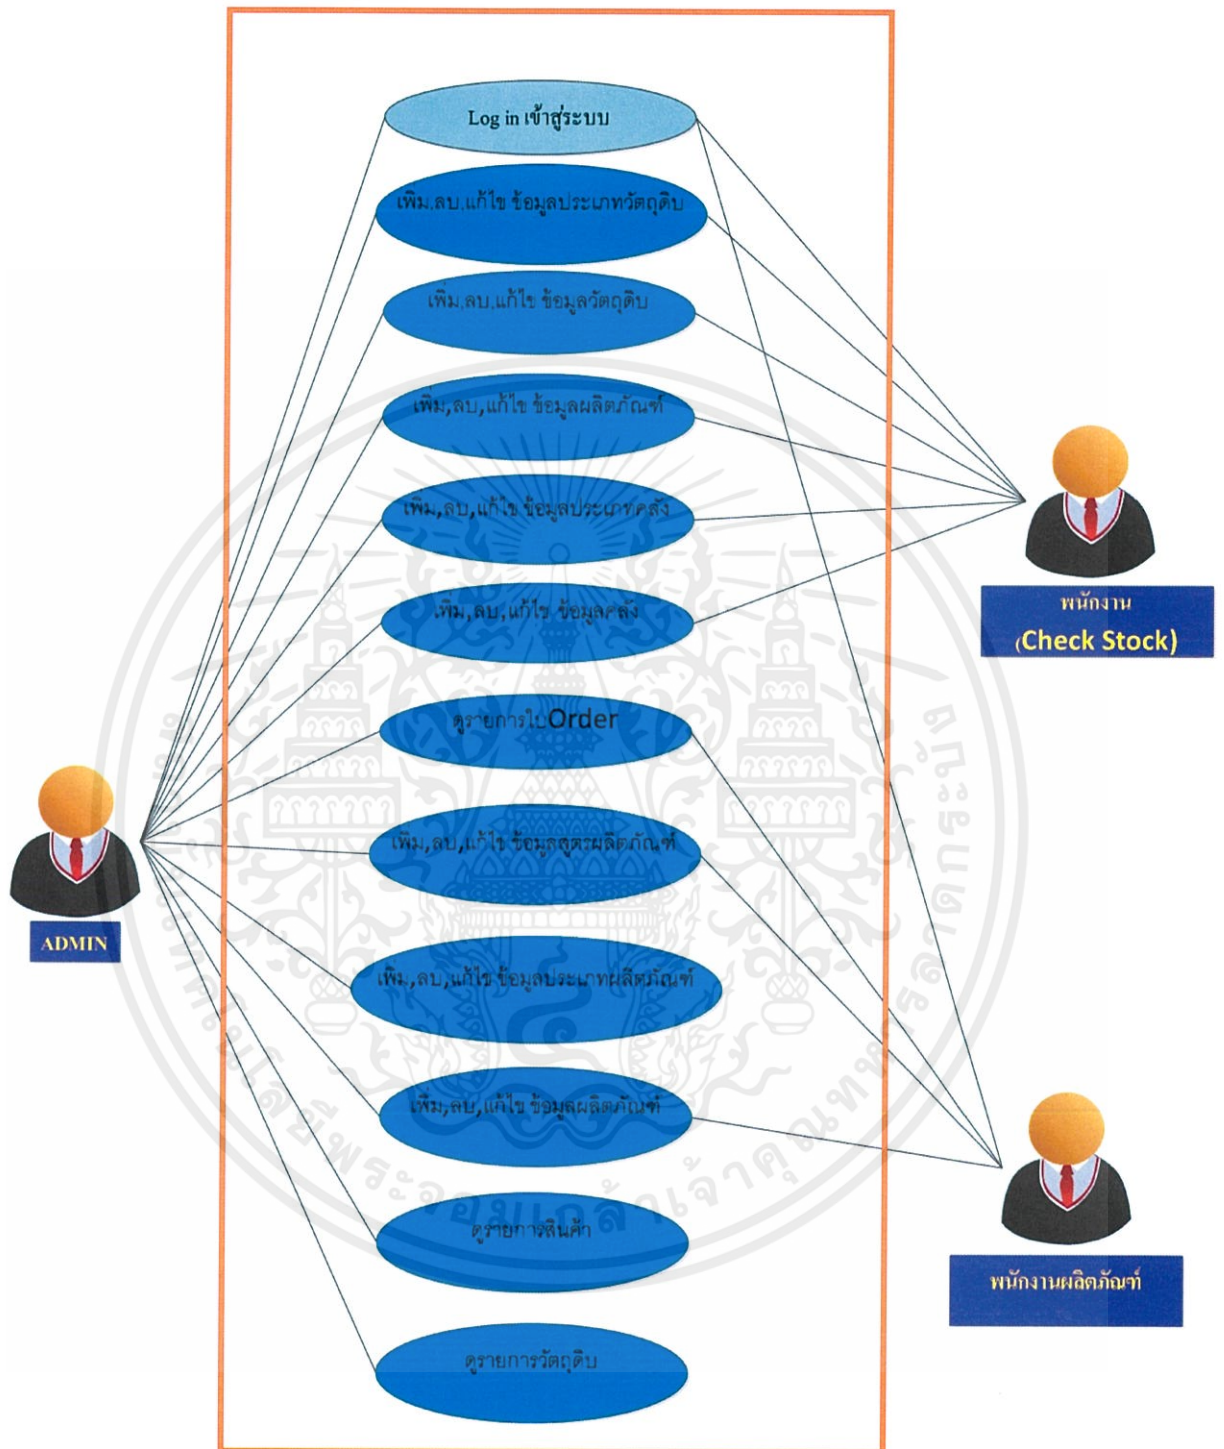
Log in เข้าสู่ระบบ

เพิ่ม,ลบ,แก้ไข ข้อมูลประเภทวัตถุดิบ

เพิ่ม,ลบ,แก้ไข ข้อมูลวัตถุดิบ

เพิ่ม,ลบ,แก้ไข ข้อมูลผลิตภัณฑ์

เพิ่ม,ลบ,แก้ไข ข้อมูลประเภทคลัง

เพิ่ม,ลบ,แก้ไข ข้อมูลคลัง

ดูรายการใบOrder

เพิ่ม,ลบ,แก้ไข ข้อมูลสูตรผลิตภัณฑ์

เพิ่ม,ลบ,แก้ไข ข้อมูลประเภทผลิตภัณฑ์

เพิ่ม,ลบ,แก้ไข ข้อมูลผลิตภัณฑ์

ดูรายการสินค้า

ดูรายการวัตถุดิบ

พนักงาน (Check Stock)

ADMIN

พนักงานผลิตภัณฑ์